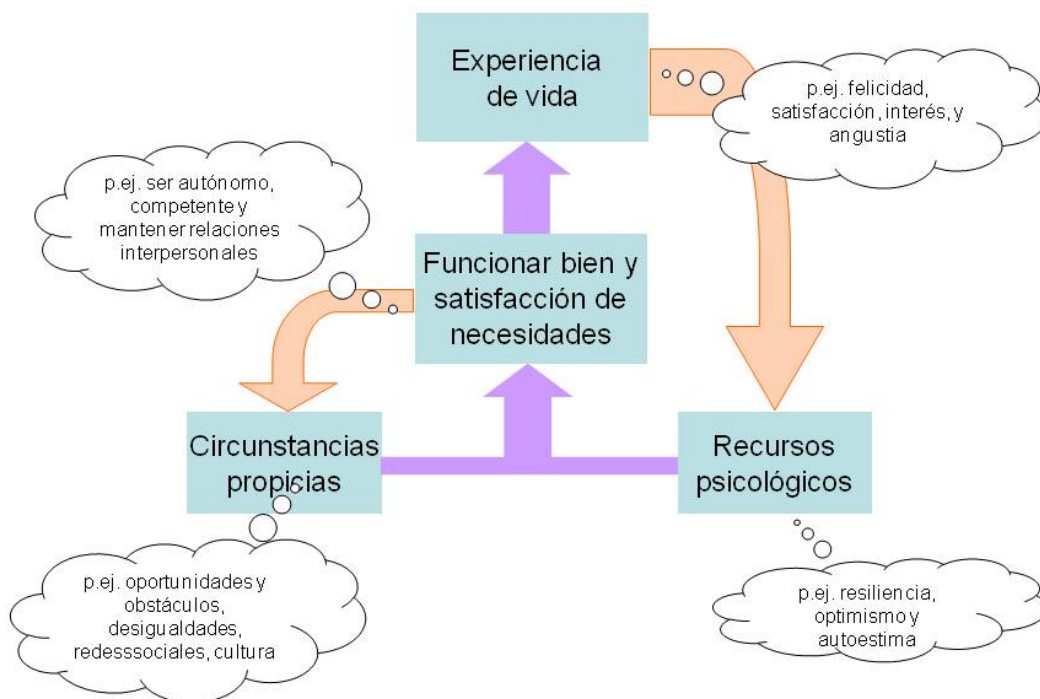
Experiencia de vida

p.ej. felicidad, satisfacción, interés, y angustia

p.ej. ser autónomo, competente y mantener relaciones interpersonales

Funcionar bien y satisfacción de necesidades

Circunstancias propicias

Recursos psicológicos

p.ej. oportunidades y obstáculos, desigualdades, redessociales, cultura

p.ej. resiliencia, optimismo y autoestima